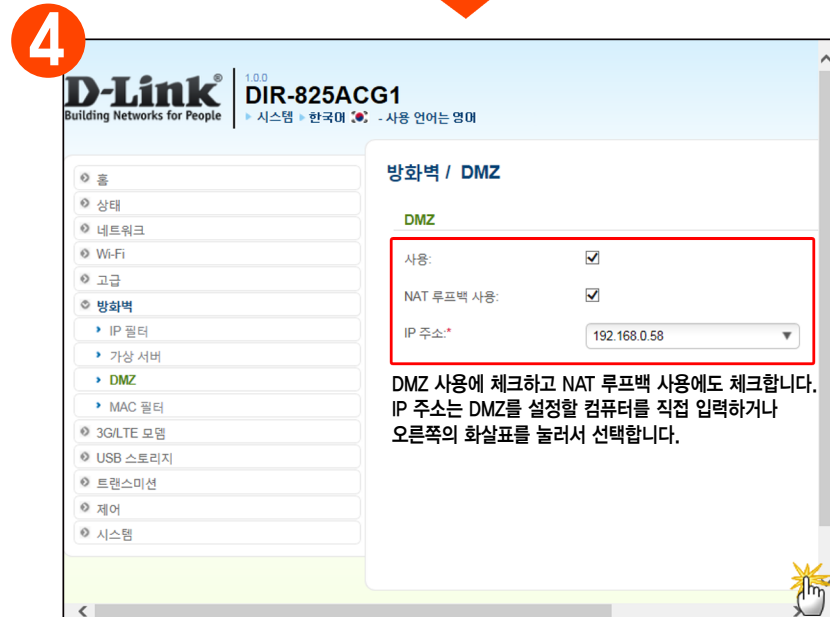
4

D-Link®
Building Networks for People

1.0.0
DIR-825ACG1
▸ 시스템 ▸ 한국어 - 사용 언어는 영어

홈
상태
네트워크
Wi-Fi
고급
방화벽
IP 필터
가상 서버
DMZ
MAC 필터
3G/LTE 모뎀
USB 스토리지
트랜스미션
제어
시스템

방화벽 / DMZ

DMZ

사용:
NAT 루프백 사용:
IP 주소:*
192.168.0.58

DMZ 사용에 체크하고 NAT 루프백 사용에도 체크합니다. IP 주소는 DMZ를 설정할 컴퓨터를 직접 입력하거나 오른쪽의 화살표를 눌러서 선택합니다.